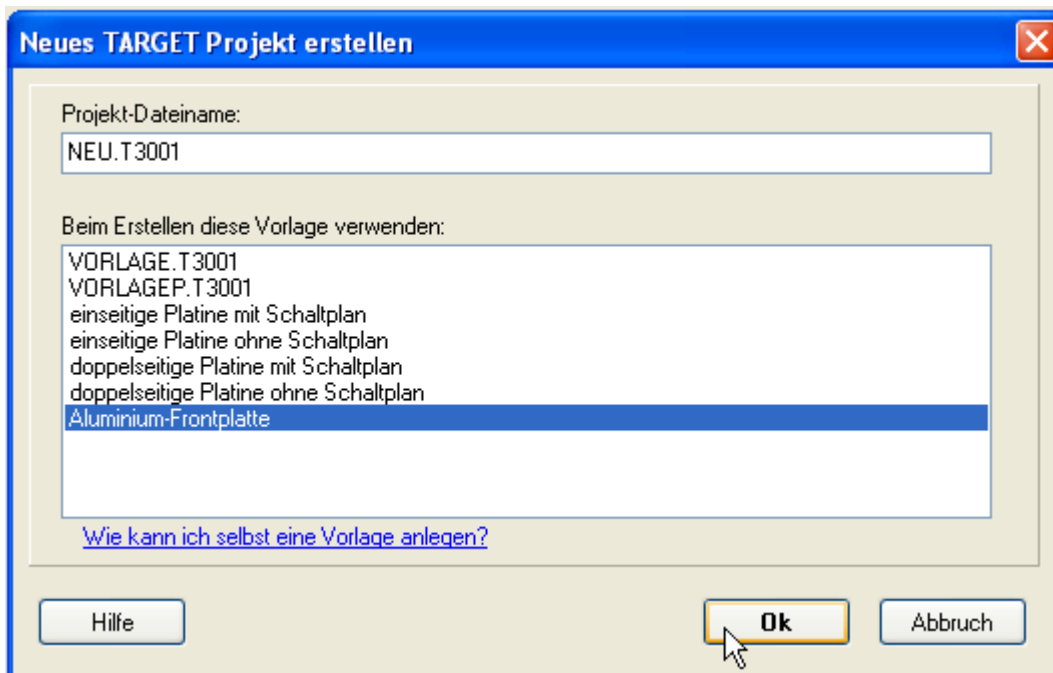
Neues TARGET Projekt erstellen

Projekt-Dateiname:

NEU.T3001

Beim Erstellen diese Vorlage verwenden:

VORLAGE.T3001
VORLAGEP.T3001
einseitige Platine mit Schaltplan
einseitige Platine ohne Schaltplan
doppelseitige Platine mit Schaltplan
doppelseitige Platine ohne Schaltplan
Aluminium-Frontplatte

Wie kann ich selbst eine Vorlage anlegen?

Hilfe

Ok

Abbruch